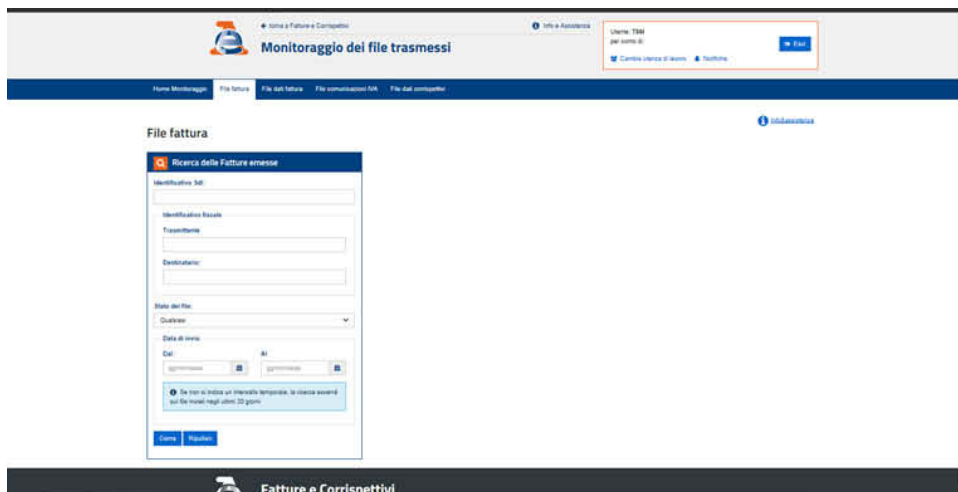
← torna a Fatture e Corrispettivi

Monitoraggio dei file trasmessi

Info e Assistenza

Utente: TSM
per conto di:

Esci

Cambia utenza di lavoro   Notifiche

Home Monitoraggio   File fattura   File dati fattura   File comunicazioni IVA   File dati corrispettivi

File fattura

Info&assistenza

Ricerca delle Fatture emesse

Identificativo SdI:

Identificativo fiscale

Trasmittente

Destinatario:

Stato del file:

Qualsiasi

Data di invio

Dal:

gg/mm/aaaa

Al:

gg/mm/aaaa

Se non si indica un intervallo temporale, la ricerca avverrà sui file inviati negli ultimi 30 giorni

Cerca   Ripulisci

Fatture e Corrispettivi